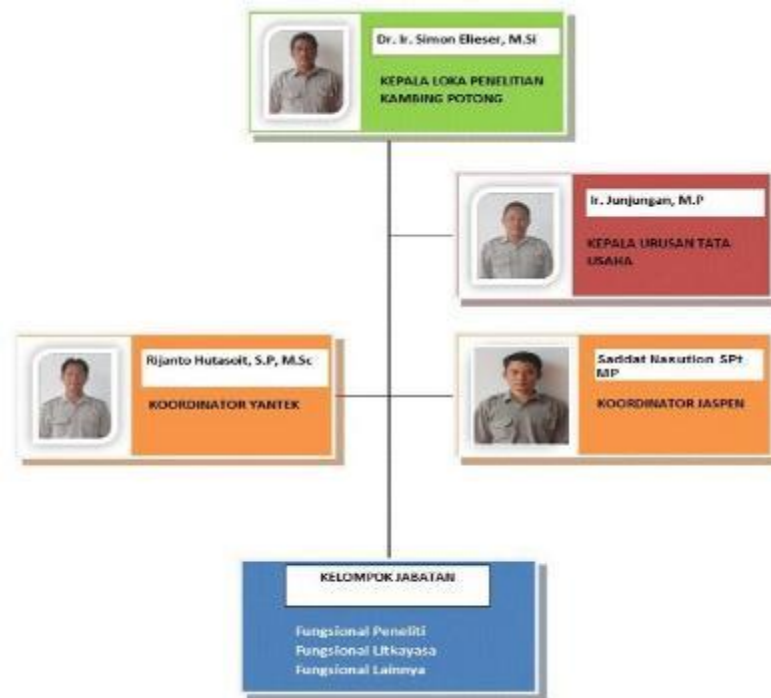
Dr. Ir. Simon Elieser, M.Si

KEPALA LOKA PENELITIAN KAMBING POTONG

Ir. Junjungan, M.P

KEPALA URUSAN TATA USAHA

Rijanto Hutasoit, S.P, M.Sc

KOORDINATOR YANTEK

Saddat Nasution SPt MP

KOORDINATOR JASPEN

KELOMPOK JABATAN

Fungsional Peneliti
Fungsional Litkayasa
Fungsional Lainnya